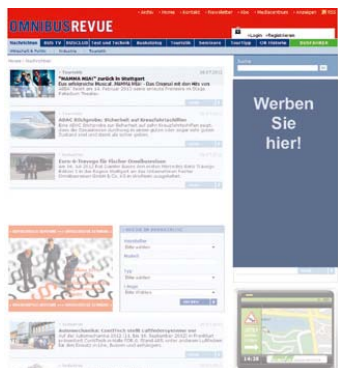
OMNIBUSREVUE

» Jobs » Home » Kontakt » Newsletter » Abo » Mediacenter » Anzeigen RSS

Login Registrieren

Nachrichten | Bus-TV | Daten.cm | Test und Technik | Marketing | Touristik | Services | Tour-Tipp | Mobil | BUSSUCHE

Werben Sie hier!

"MAMMA MIA!" zurück in Stuttgart

ADAC Bildungsfahrt Sicherheit auf Kreuzfahrtschiffen

Euro 6-Vorsorge für flüchtige Omnibusreisen

Suche